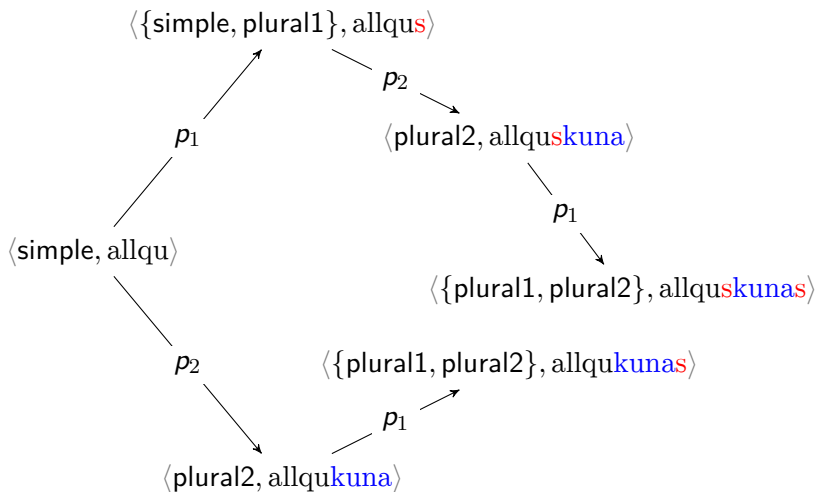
$\langle\{\text{simple}, \text{plural1}\}, \text{allqus}\rangle$

$p_2$

$p_1$

$\langle\text{plural2}, \text{allquskuna}\rangle$

$p_1$

$\langle\text{simple}, \text{allqu}\rangle$

$\langle\{\text{plural1}, \text{plural2}\}, \text{allquskunas}\rangle$

$p_2$

$\langle\{\text{plural1}, \text{plural2}\}, \text{allqukunas}\rangle$

$p_1$

$\langle\text{plural2}, \text{allqukuna}\rangle$